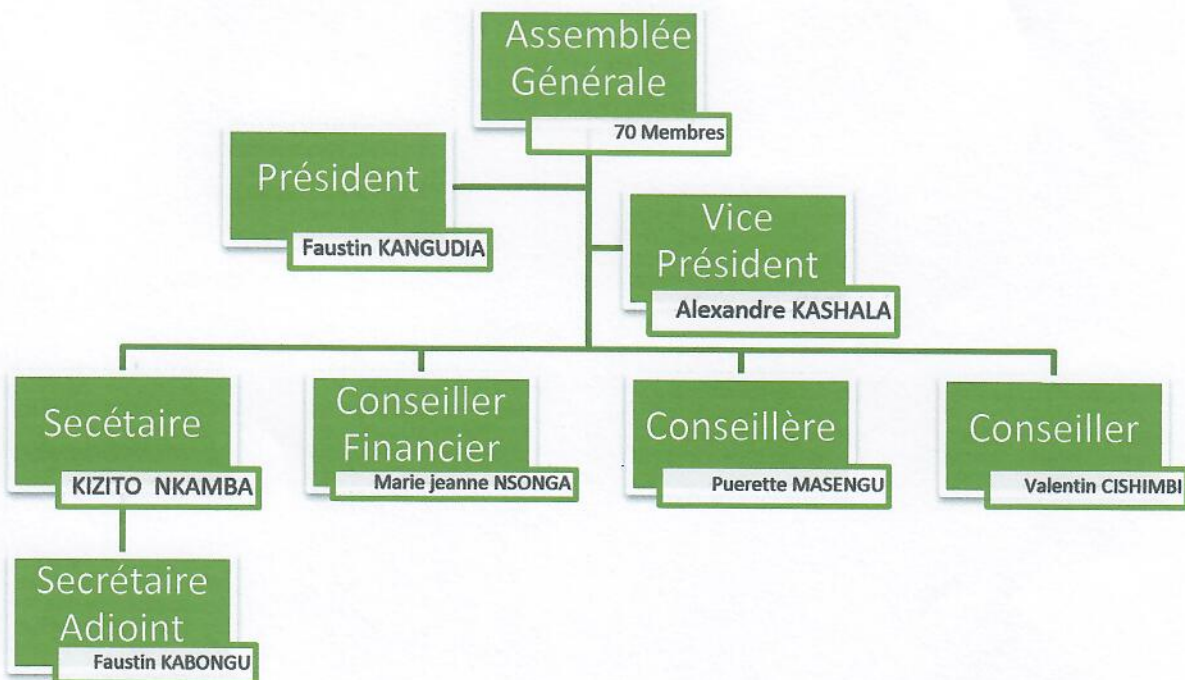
Assemblée Générale
70 Membres

Président
Faustin KANGUDIA

Vice Président
Alexandre KASHALA

Secétaire
KIZITO NKAMBA

Conseiller Financier
Marie jeanne NSONGA

Conseillère
Puerette MASENGU

Conseiller
Valentin CISHIMBI

Secrétaire Adioint
Faustin KABONGU